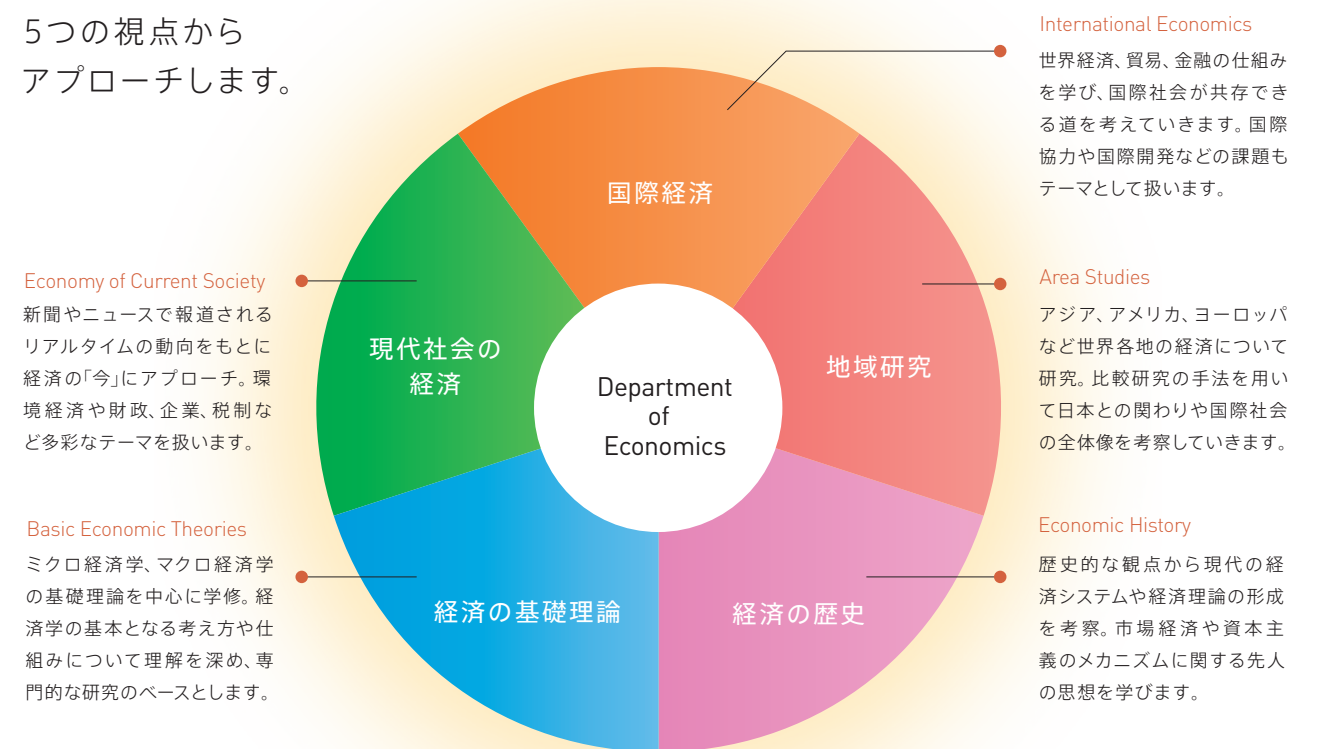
5つの視点から
アプローチします。

International Economics
世界経済、貿易、金融の仕組みを学び、国際社会が共存できる道を考えていきます。国際協力や国際開発などの課題もテーマとして扱います。

国際経済

Economy of Current Society
新聞やニュースで報道されるリアルタイムの動向をもとに経済の「今」にアプローチ。環境経済や財政、企業、税制など多彩なテーマを扱います。

現代社会の経済

Department of Economics

地域研究

Area Studies
アジア、アメリカ、ヨーロッパなど世界各地の経済について研究。比較研究の手法を用いて日本との関わりや国際社会の全体像を考察していきます。

Basic Economic Theories
ミクロ経済学、マクロ経済学の基礎理論を中心に学修。経済学の基本となる考え方や仕組みについて理解を深め、専門的な研究のベースとします。

経済の基礎理論

経済の歴史

Economic History
歴史的な観点から現代の経済システムや経済理論の形成を考察。市場経済や資本主義のメカニズムに関する先人の思想を学びます。